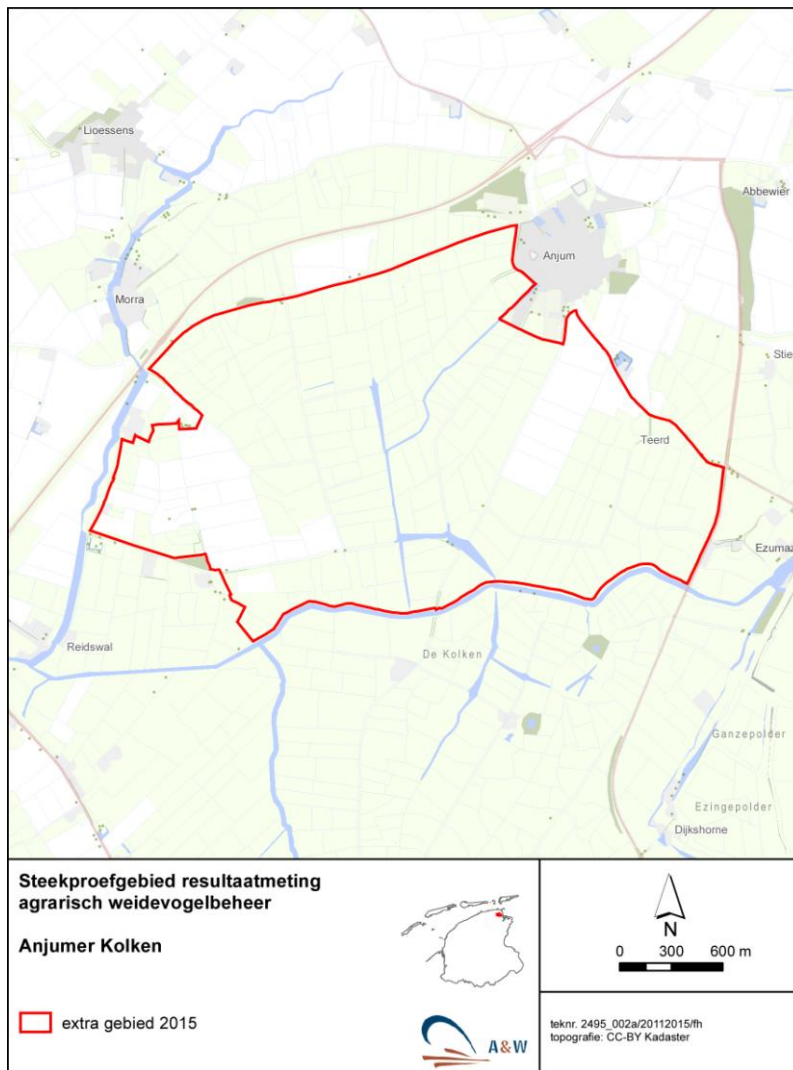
Lioessens
Abbewier
Anjum
Morra
Stie
Teerd
Ezumaz
Reidswal
De Kolken
Ganzepolder
Ezingepolder
Dijkshorne

Steekproefgebied resultaatmeting agrarisch weidevogelbeheer

Anjumer Kolken

N
0 300 600 m

extra gebied 2015

A&W

teknr. 2495_002a/20112015/fh
topografie: CC-BY Kadaster